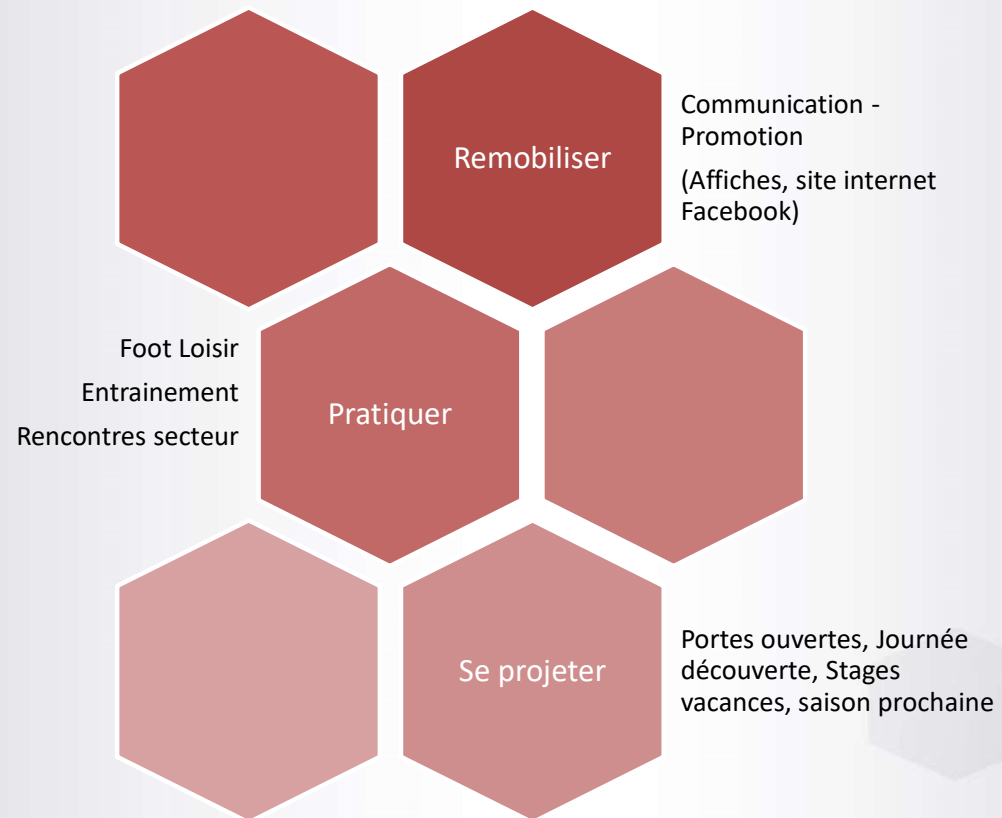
Remobiliser

Communication - Promotion

(Affiches, site internet Facebook)

Foot Loisir

Entrainement

Rencontres secteur

Pratiquer

Se projeter

Portes ouvertes, Journée découverte, Stages vacances, saison prochaine